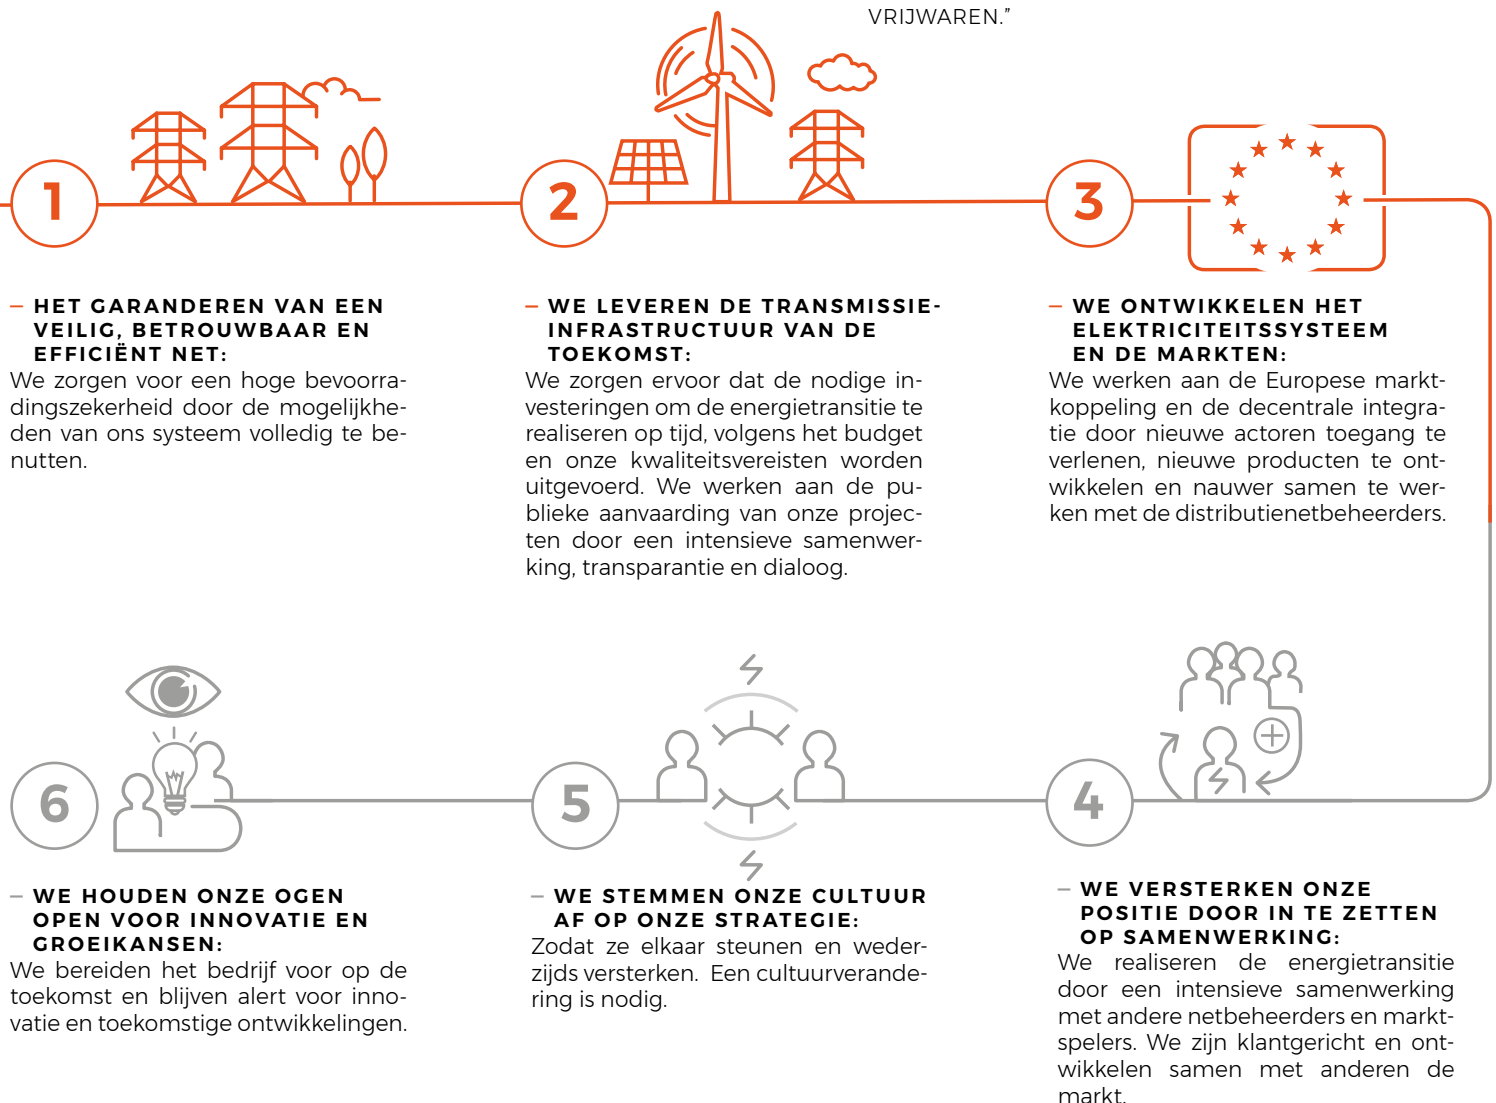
VRIJWAREN."

1

2

3

– HET GARANDEREN VAN EEN VEILIG, BETROUWBAAR EN EFFICIËNT NET:
We zorgen voor een hoge bevoorradingszekerheid door de mogelijkheden van ons systeem volledig te benutten.

– WE LEVEREN DE TRANSMISSIE-INFRASTRUCTUUR VAN DE TOEKOMST:
We zorgen ervoor dat de nodige investeringen om de energietransitie te realiseren op tijd, volgens het budget en onze kwaliteitsvereisten worden uitgevoerd. We werken aan de publieke aanvaarding van onze projecten door een intensieve samenwerking, transparantie en dialoog.

– WE ONTWIKKELEN HET ELEKTRICITEITSSYSTEEM EN DE MARKTEN:
We werken aan de Europese marktkoppeling en de decentrale integratie door nieuwe actoren toegang te verlenen, nieuwe producten te ontwikkelen en nauwer samen te werken met de distributienetbeheerders.

6

5

4

– WE HOUDEN ONZE OGEN OPEN VOOR INNOVATIE EN GROEIKANSEN:
We bereiden het bedrijf voor op de toekomst en blijven alert voor innovatie en toekomstige ontwikkelingen.

– WE STEMMEN ONZE CULTUUR AF OP ONZE STRATEGIE:
Zodat ze elkaar steunen en wederzijds versterken. Een cultuurverandering is nodig.

– WE VERSTERKEN ONZE POSITIE DOOR IN TE ZETTEN OP SAMENWERKING:
We realiseren de energietransitie door een intensieve samenwerking met andere netbeheerders en marktspelers. We zijn klantgericht en ontwikkelen samen met anderen de markt.